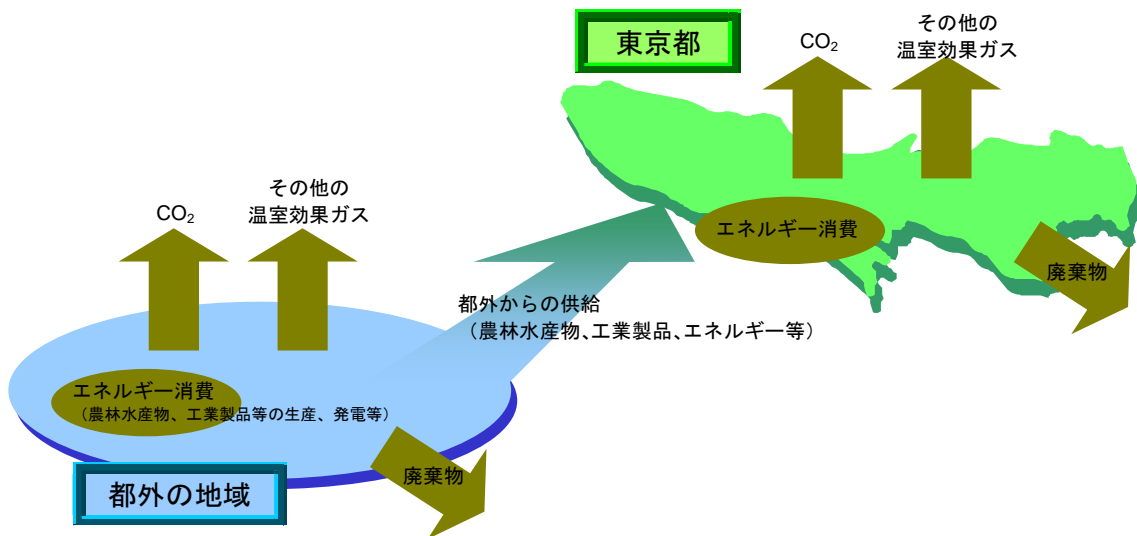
東京都

$CO_2$

その他の温室効果ガス

エネルギー消費

廃棄物

$CO_2$

その他の温室効果ガス

都外からの供給
（農林水産物、工業製品、エネルギー等）

エネルギー消費
（農林水産物、工業製品等の生産、発電等）

廃棄物

都外の地域